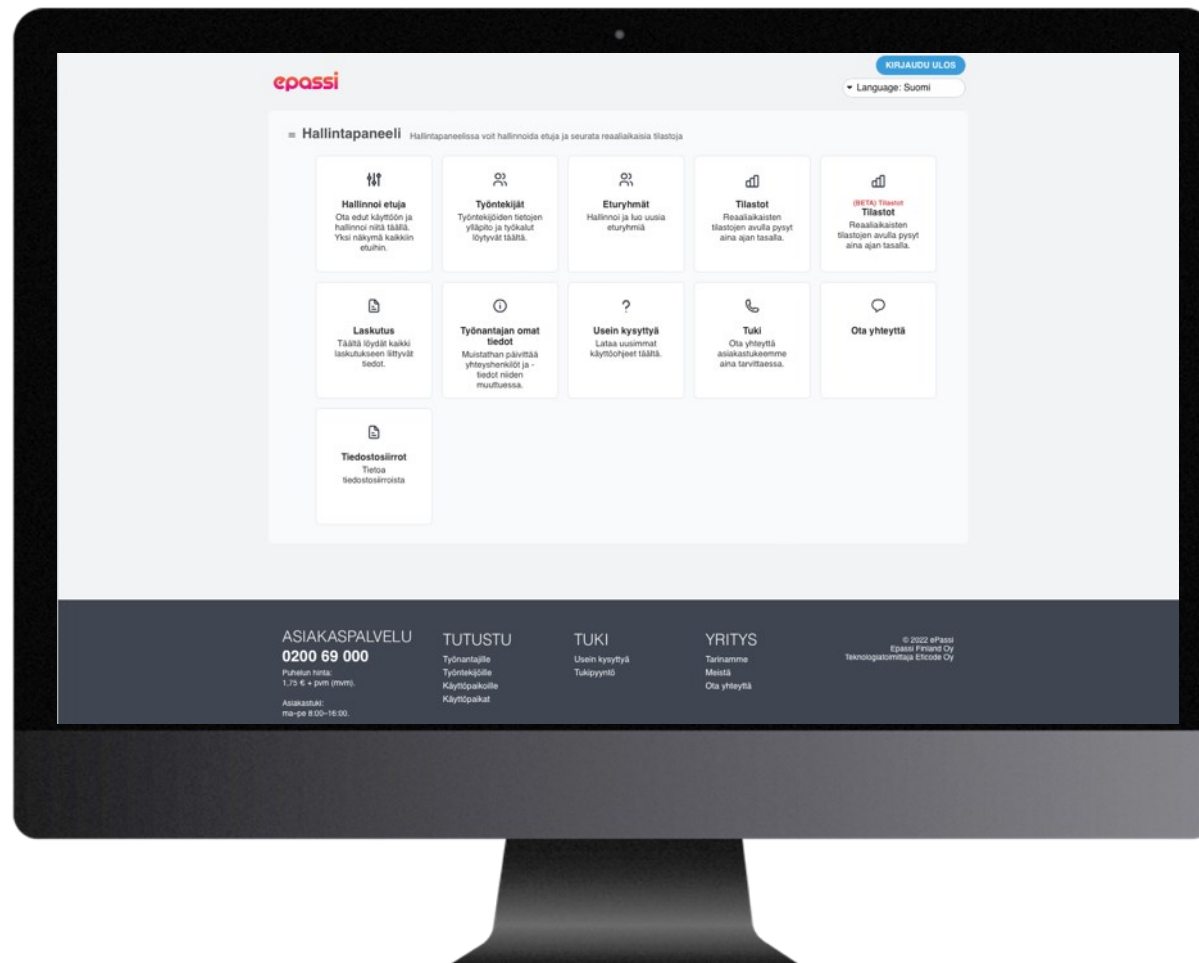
epassi

KIRJAUDU ULOS

Language: Suomi

≡ Hallintapaneeli Hallintapaneelissa voit hallinnoida etuja ja seurata reaaliaikaisia tilastoja

Hallinnoi etuja
Ota edut käyttöön ja hallinnoi niitä täällä. Yksi näkymä kaikkiin etuihin.

Työntekijät
Työntekijöiden tietojen ylläpito ja työkalut löytyvät täältä.

Eturyhmät
Hallinnoi ja luo uusia eturyhmiä

Tilastot
Reaaliaikaisten tilastojen avulla pysyt aina ajan tasalla.

(BETA) Tilastot
Tilastot
Reaaliaikaisten tilastojen avulla pysyt aina ajan tasalla.

Laskutus
Täältä löydät kaikki laskutukseen liittyvät tiedot.

Työnantajan omat tiedot
Muistathan päivittää yhteyshenkilöt ja -tiedot niiden muuttuessa.

?
Usein kysyttyä
Lataa uusimmat käyttöohjeet täältä.

Tuki
Ota yhteyttä asiakastukeemme aina tarvittaessa.

Ota yhteyttä

Tiedostosiirrot
Tietoa tiedostosiirroista

ASIAKASPALVELU
0200 69 000
Puhelun hinta:
1,75 € + pvm (mvm).

Asiakastuki:
ma–pe 8:00–16:00.

TUTUSTU
Työnantajille
Työntekijöille
Käyttöpaikoille
Käyttöpaikat

TUKI
Usein kysyttyä
Tukipyyntö

YRITYS
Tarinamme
Meistä
Ota yhteyttä

© 2022 ePassi
Epassi Finland Oy
Teknologiatoimittaja Eficode Oy